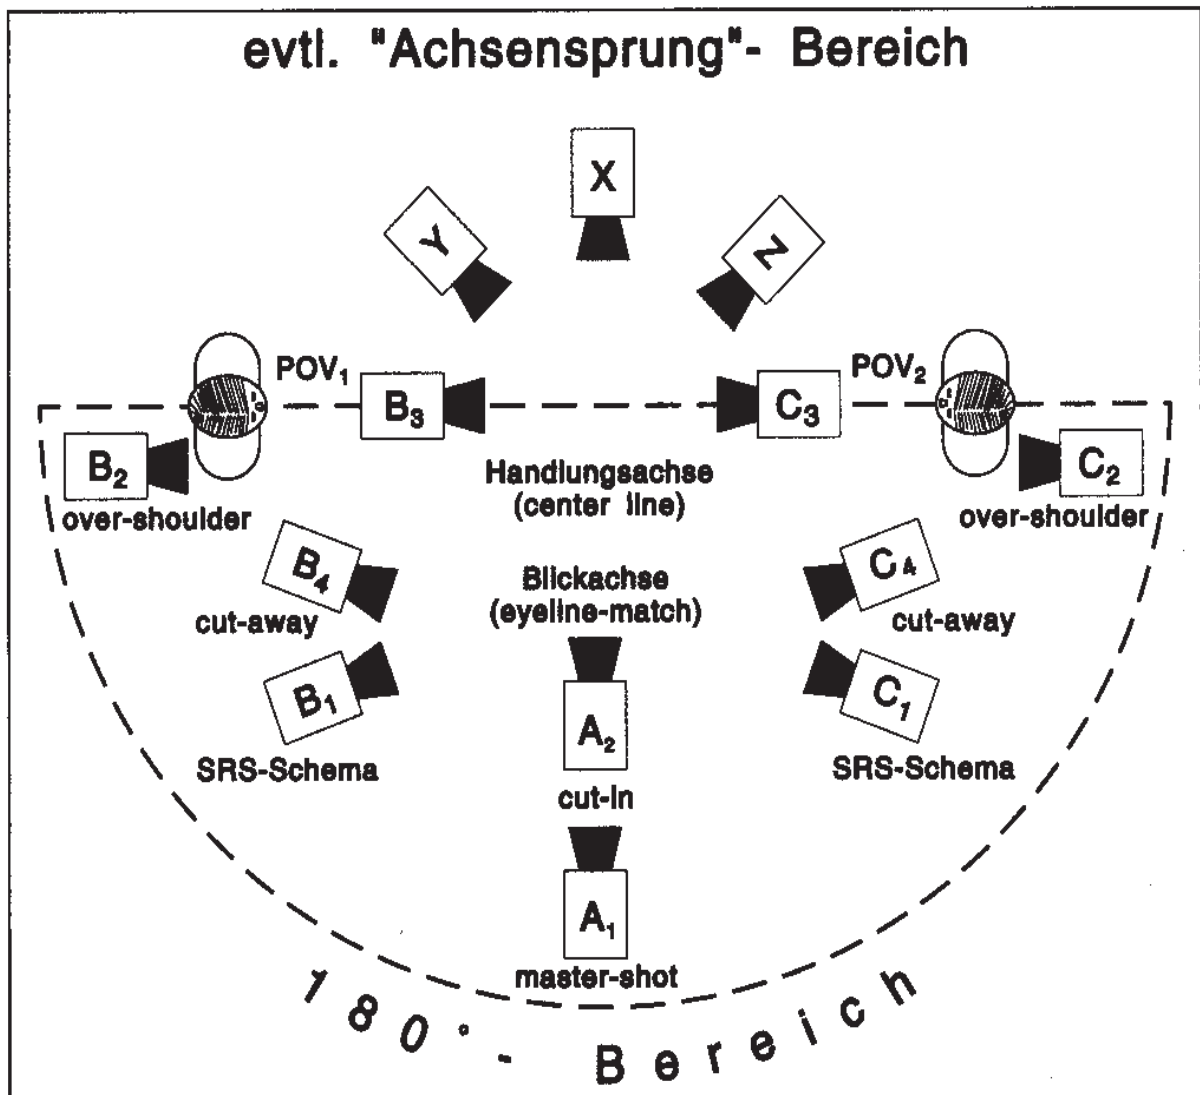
evtl. "Achsensprung"- Bereich

X

Y

Z

POV$_1$

B$_3$

C$_3$

POV$_2$

B$_2$

over-shoulder

Handlungsachse (center line)

C$_2$

over-shoulder

B$_4$

cut-away

Blickachse (eyeline-match)

C$_4$

cut-away

B$_1$

SRS-Schema

A$_2$

cut-in

C$_1$

SRS-Schema

A$_1$

master-shot

180° - Bereich